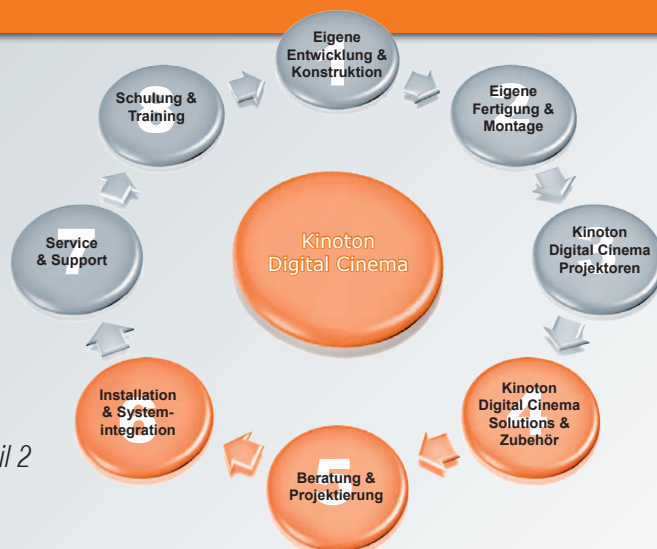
Eigene Entwicklung & Konstruktion

Eigene Fertigung & Montage

Kinoton Digital Cinema Projektoren

Kinoton Digital Cinema Solutions & Zubehör

Beratung & Projektierung

Installation & Systemintegration

Service & Support

Schulung & Training

Kinoton Digital Cinema

il 2